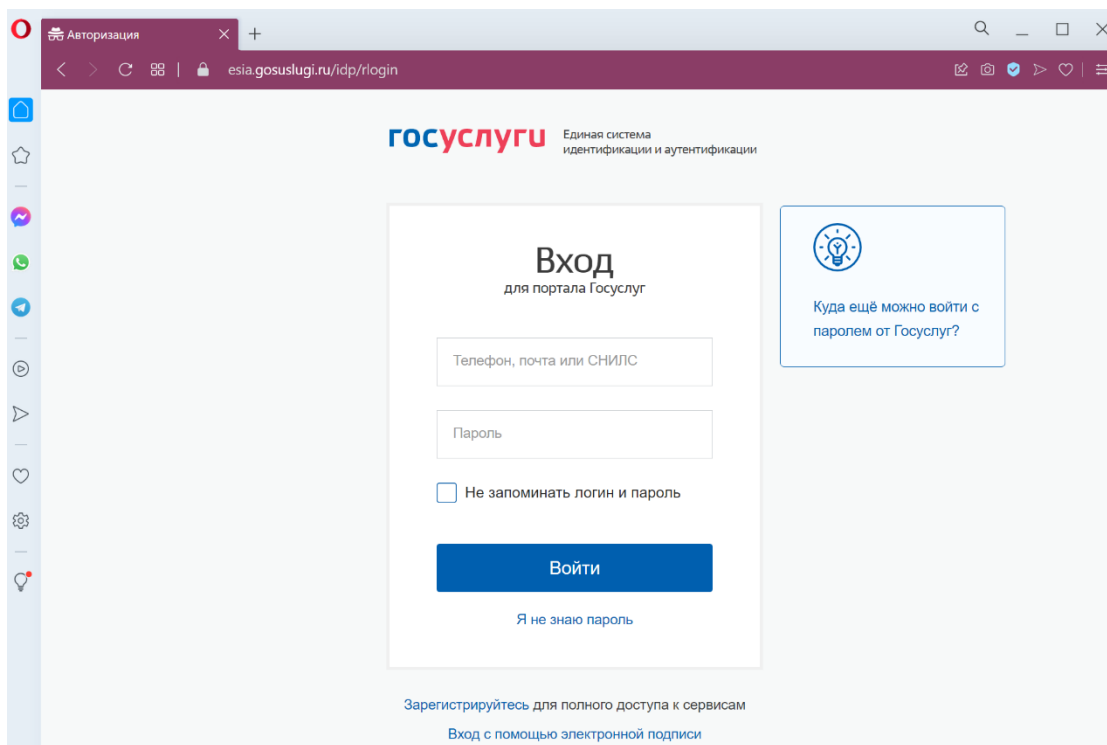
Авторизация

esia.gosuslugi.ru/idp/rlogin

госуслуги Единая система идентификации и аутентификации

Вход
для портала Госуслуг

Телефон, почта или СНИЛС

Пароль

Не запоминать логин и пароль

Войти

Я не знаю пароль

Куда ещё можно войти с паролем от Госуслуг?

Зарегистрируйтесь для полного доступа к сервисам

Вход с помощью электронной подписи